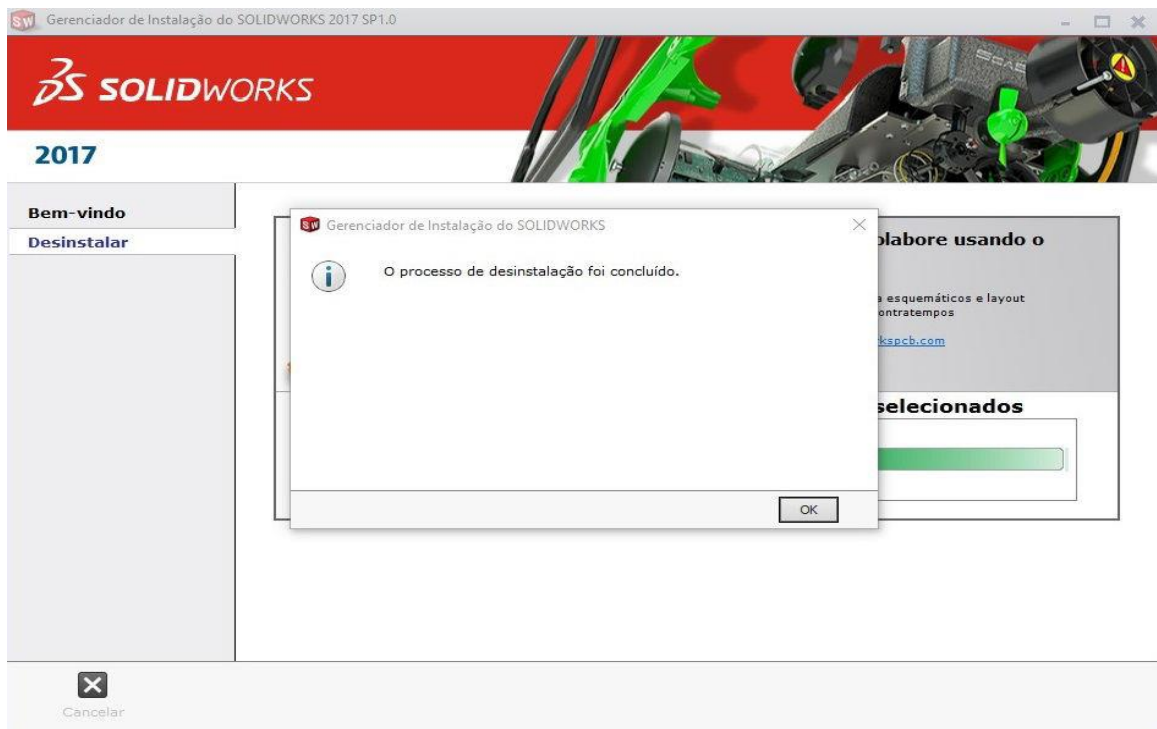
Gerenciador de Instalação do SOLIDWORKS 2017 SP1.0

SOLIDWORKS

2017

Bem-vindo
Desinstalar

Gerenciador de Instalação do SOLIDWORKS

O processo de desinstalação foi concluído.

OK

olabore usando o

a esquemáticos e layout
ontratempos

kspcb.com

selecionados

Cancelar